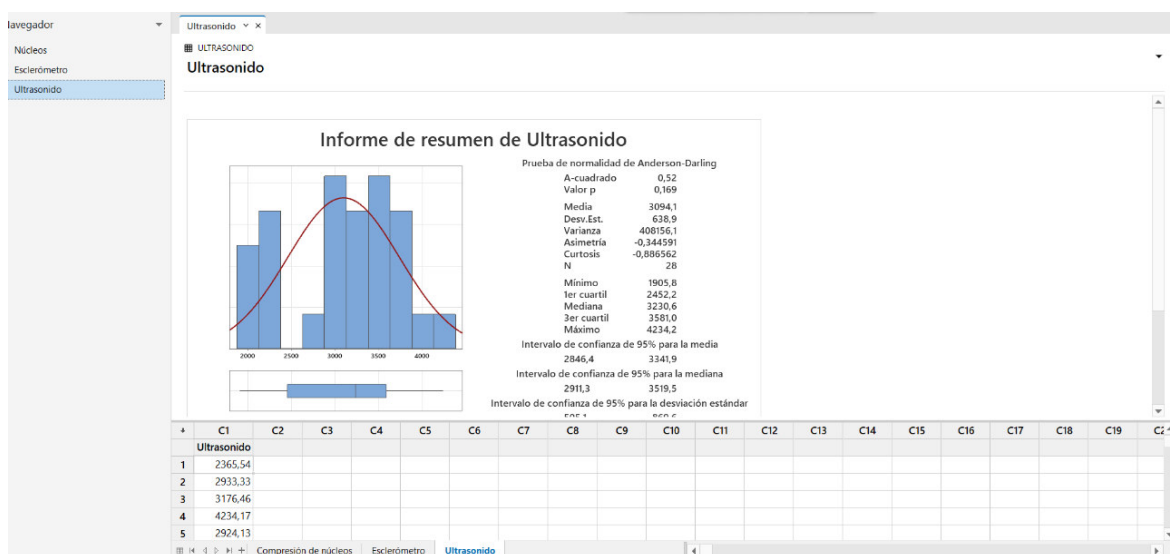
lavegador

Núcleos
Esclerómetro
Ultrasonido

Ultrasonido ✕

ULTRASONIDO
Ultrasonido

Informe de resumen de Ultrasonido

Prueba de normalidad de Anderson-Darling
A-cuadrado 0,52
Valor p 0,169

Media 3094,1
Desv.Est. 638,9
Varianza 408156,1
Asimetría -0,344591
Curtosis -0,886562
N 28

Mínimo 1905,8
1er cuartil 2452,2
Mediana 3230,6
3er cuartil 3581,0
Máximo 4234,2

Intervalo de confianza de 95% para la media
2846,4 3341,9
Intervalo de confianza de 95% para la mediana
2911,3 3519,5
Intervalo de confianza de 95% para la desviación estándar
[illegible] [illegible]

2000 2500 3000 3500 4000

| | C1 | C2 | C3 | C4 | C5 | C6 | C7 | C8 | C9 | C10 | C11 | C12 | C13 | C14 | C15 | C16 | C17 | C18 | C19 | C2 |
|---|---|---|---|---|---|---|---|---|---|---|---|---|---|---|---|---|---|---|---|---|
| | Ultrasonido | | | | | | | | | | | | | | | | | | | |
| 1 | 2365,54 | | | | | | | | | | | | | | | | | | | |
| 2 | 2933,33 | | | | | | | | | | | | | | | | | | | |
| 3 | 3176,46 | | | | | | | | | | | | | | | | | | | |
| 4 | 4234,17 | | | | | | | | | | | | | | | | | | | |
| 5 | 2924,13 | | | | | | | | | | | | | | | | | | | |

Compresión de núcleos Esclerómetro Ultrasonido